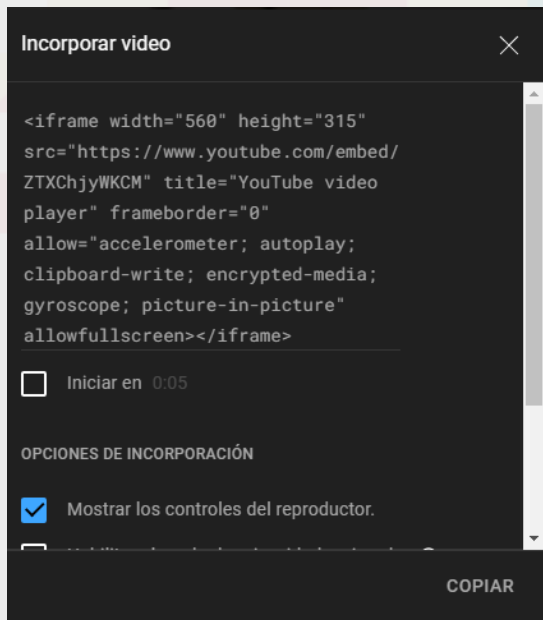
Incorporar video

<iframe width="560" height="315" src="https://www.youtube.com/embed/ZTXChjyWKCM" title="YouTube video player" frameborder="0" allow="accelerometer; autoplay; clipboard-write; encrypted-media; gyroscope; picture-in-picture" allowfullscreen></iframe>

Iniciar en 0:05

OPCIONES DE INCORPORACIÓN

Mostrar los controles del reproductor.

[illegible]

COPIAR